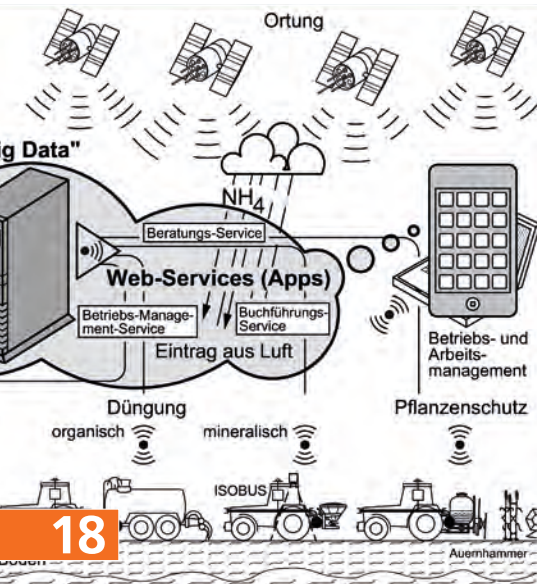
Ortung

g Data"

$NH_4$

Beratungs-Service

Web-Services (Apps)

Betriebs-Management-Service

Buchführungs-Service

Eintrag aus Luft

Betriebs- und Arbeitsmanagement

Düngung

Pflanzenschutz

organisch

mineralisch

ISOBUS

18

Boden

Auernhammer